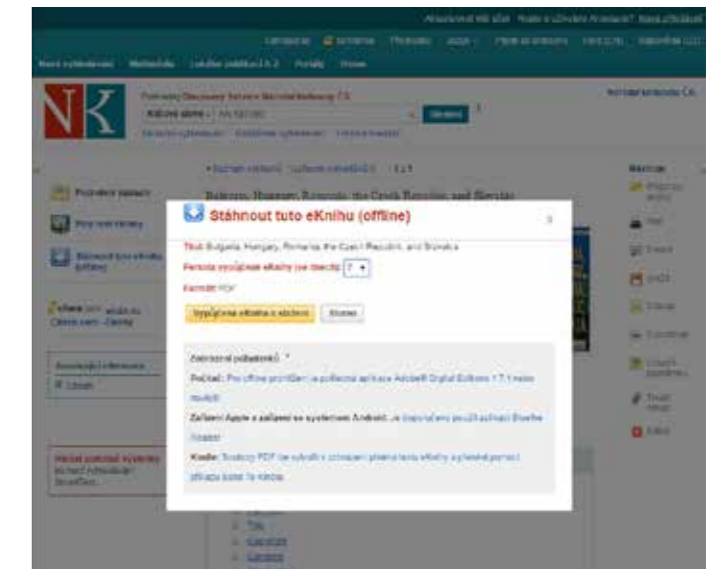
Stáhnout tuto eKnihu (offline)

Titul: Bulgaria, Hungary, Romania, the Czech Republic, and Slovakia

Perioda vypůjčení eKnihy (ve dnech): 7

Formát: PDF

Vypůjčit eKnihu a stáhnout

Storno

Bulgaria, Hungary, Romania, the Czech Republic, and Slovakia

Počítač: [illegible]

Zařízení Apple a zařízení se systémem Android: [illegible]

Kindle: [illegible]

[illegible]